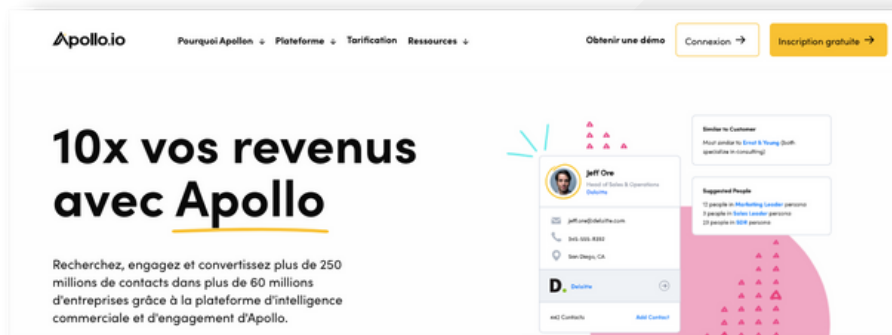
Apollo.io

Pourquoi Apollon ↓ Plateforme ↓ Tarification Ressources ↓

Obtenir une démo

Connexion →

Inscription gratuite →

10x vos revenus avec Apollo

Recherchez, engagez et convertissez plus de 250 millions de contacts dans plus de 60 millions d'entreprises grâce à la plateforme d'intelligence commerciale et d'engagement d'Apollo.

Jeff Ore
Head of Sales & Operations
Deloitte

jeff.ore@deloitte.com

545-555-8393

San Diego, CA

D. Deloitte

442 Contacts

Add Contact

Similar to Customer
Most similar to Ernst & Young (both specialize in consulting)

Suggested People
12 people in Marketing Leader persona
11 people in Sales Leader persona
23 people in SDR persona